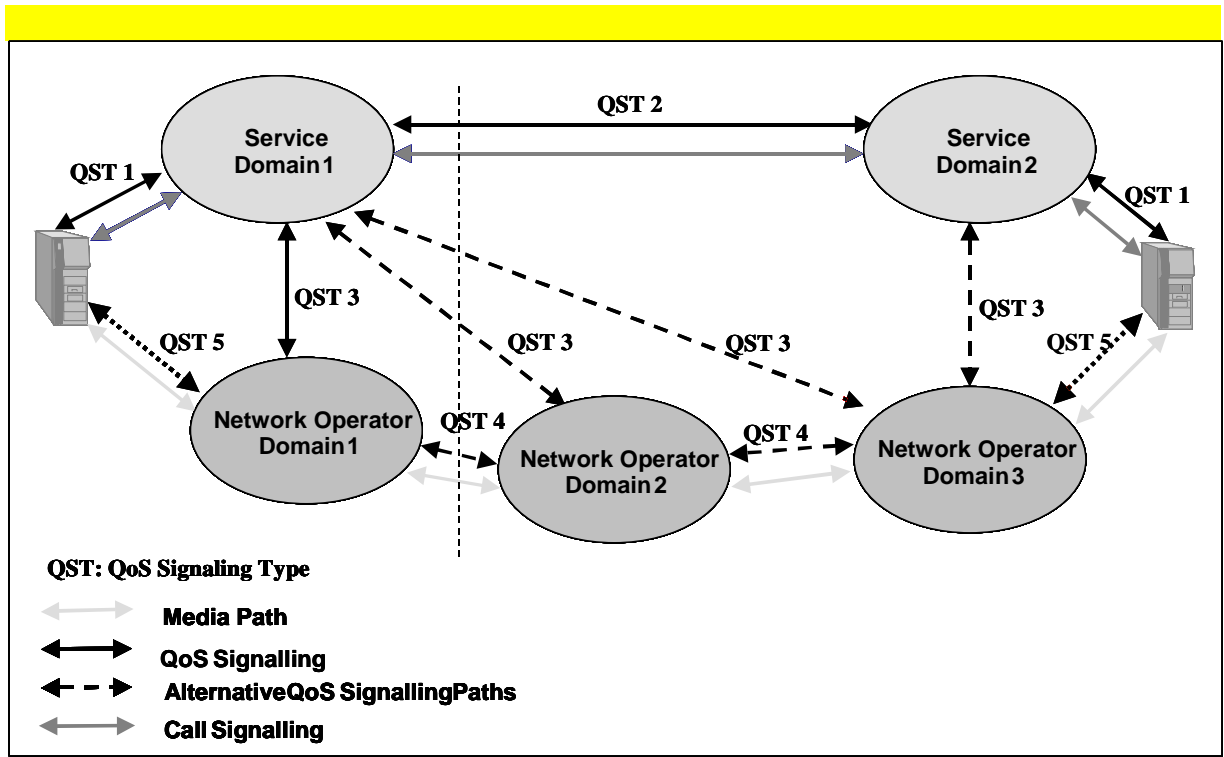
Service Domain 1

QST 2

Service Domain 2

QST 1

QST 1

QST 3

QST 3

QST 3

QST 3

QST 3

QST 5

QST 5

Network Operator Domain 1

QST 4

Network Operator Domain 2

QST 4

Network Operator Domain 3

QST: QoS Signaling Type

Media Path

QoS Signalling

AlternativeQoS SignallingPaths

Call Signalling